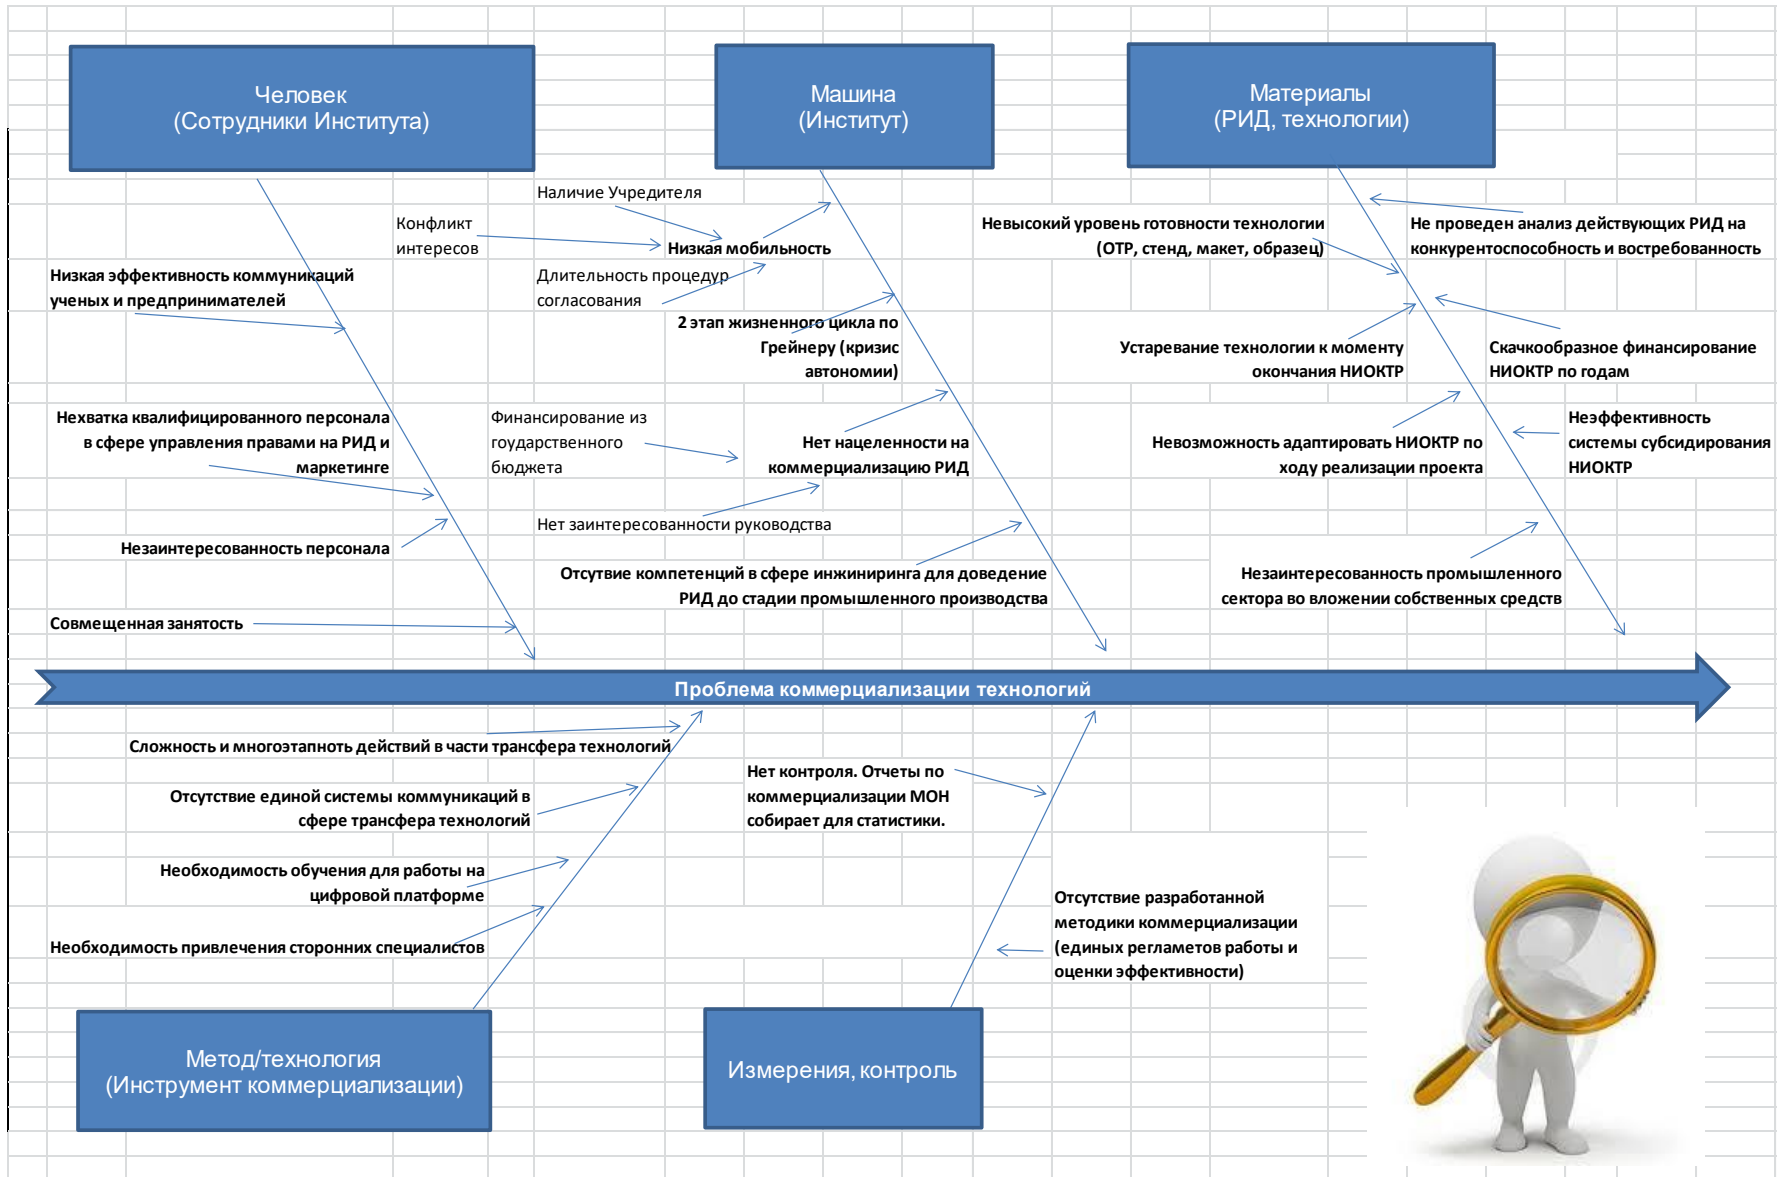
Человек
(Сотрудники Института)

Машина
(Институт)

Материалы
(РИД, технологии)

Наличие Учредителя

Конфликт интересов

Низкая мобильность

Длительность процедур согласования

2 этап жизненного цикла по Грейнеру (кризис автономии)

Низкая эффективность коммуникаций ученых и предпринимателей

Нехватка квалифицированного персонала в сфере управления правами на РИД и маркетинге

Финансирование из государственного бюджета

Нет нацеленности на коммерциализацию РИД

Нет заинтересованности руководства

Незаинтересованность персонала

Отсутсвие компетенций в сфере инжиниринга для доведение РИД до стадии промышленного производства

Совмещенная занятость

Невысокий уровень готовности технологии (ОТР, стенд, макет, образец)

Не проведен анализ действующих РИД на конкурентоспособность и востребованность

Устаревание технологии к моменту окончания НИОКТР

Скачкообразное финансирование НИОКТР по годам

Невозможность адаптировать НИОКТР по ходу реализации проекта

Неэффективность системы субсидирования НИОКТР

Незаинтересованность промышленного сектора во вложении собственных средств

Проблема коммерциализации технологий

Сложность и многоэтапноть действий в части трансфера технологий

Отсутствие единой системы коммуникаций в сфере трансфера технологий

Необходимость обучения для работы на цифровой платформе

Необходимость привлечения сторонних специалистов

Нет контроля. Отчеты по коммерциализации МОН собирает для статистики.

Отсутствие разработанной методики коммерциализации (единых регламетов работы и оценки эффективности)

Метод/технология
(Инструмент коммерциализации)

Измерения, контроль